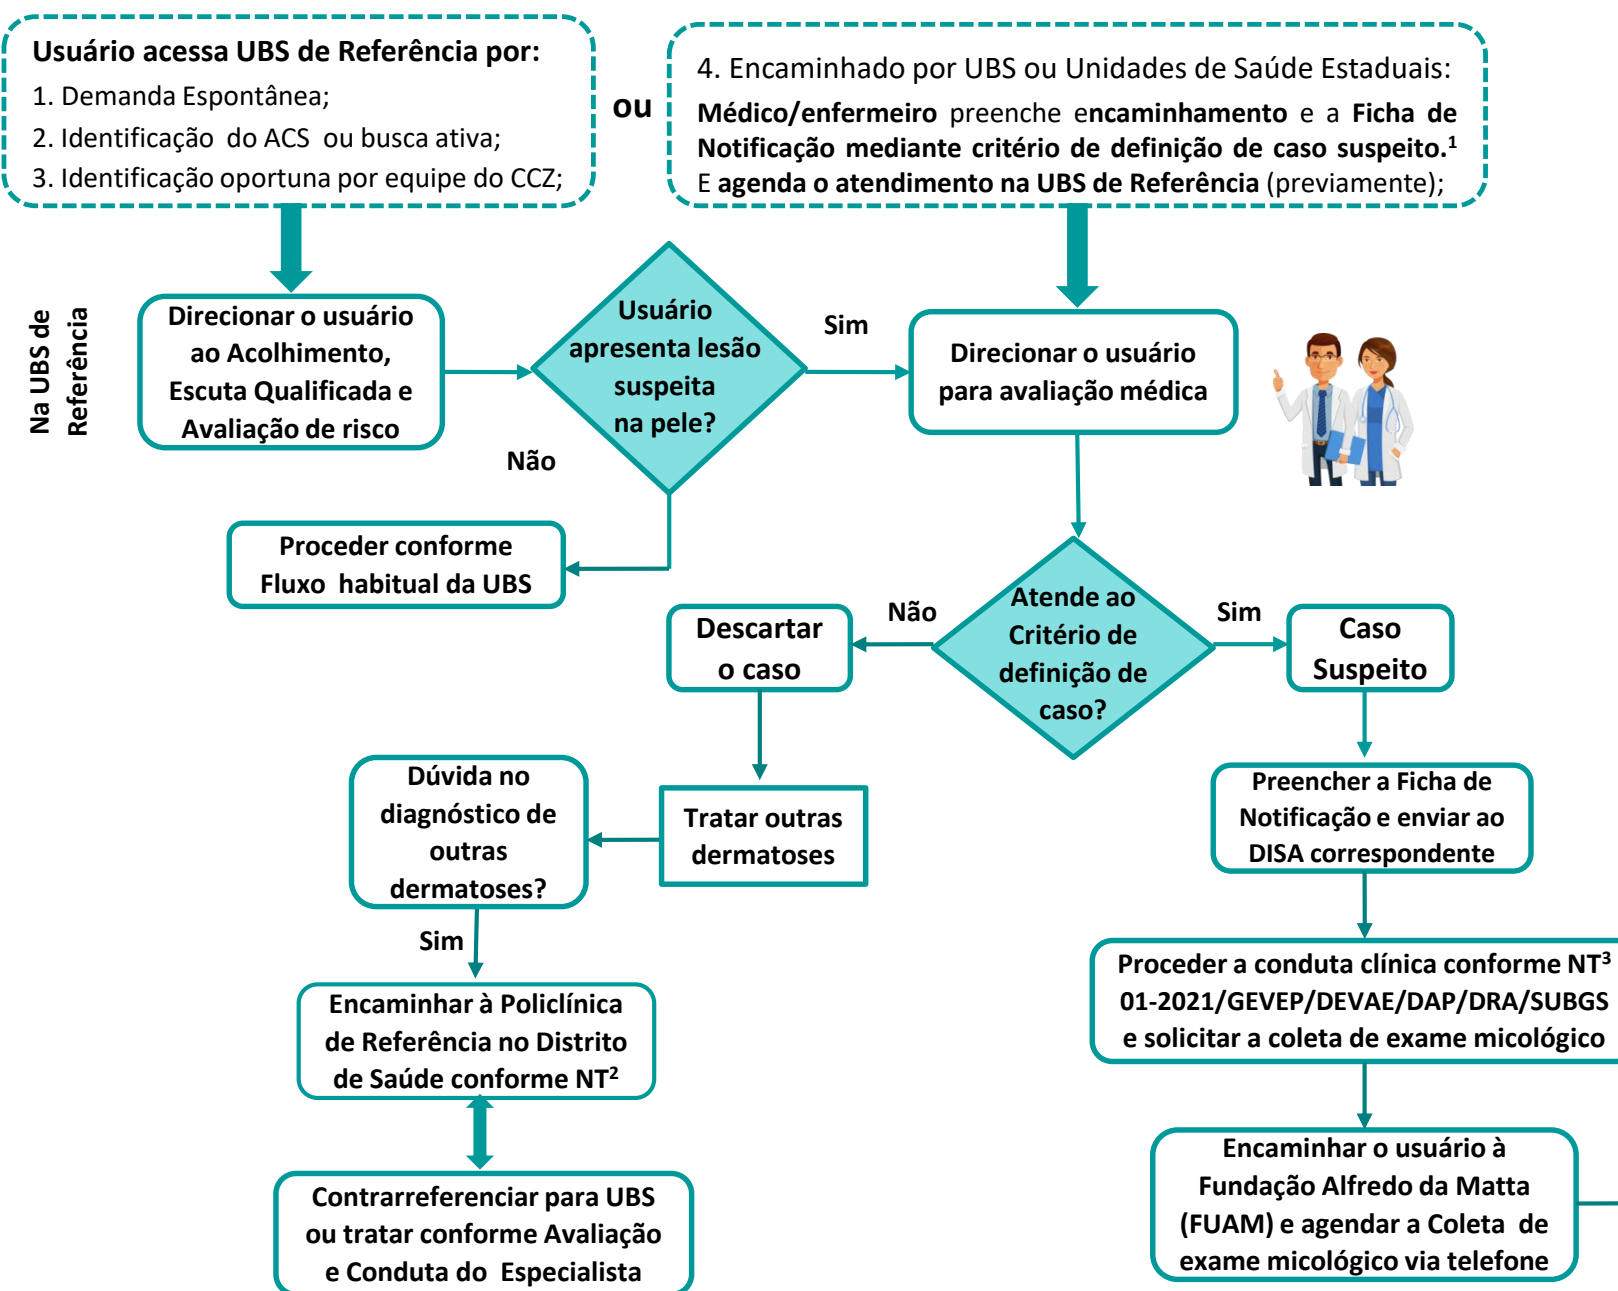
Usuário acessa UBS de Referência por:
1. Demanda Espontânea;
2. Identificação do ACS ou busca ativa;
3. Identificação oportuna por equipe do CCZ;

ou

4. Encaminhado por UBS ou Unidades de Saúde Estaduais:
Médico/enfermeiro preenche encaminhamento e a Ficha de Notificação mediante critério de definição de caso suspeito.$^1$
E agenda o atendimento na UBS de Referência (previamente);

Na UBS de Referência

Direcionar o usuário ao Acolhimento, Escuta Qualificada e Avaliação de risco

Usuário apresenta lesão suspeita na pele?

Sim

Direcionar o usuário para avaliação médica

Não

Proceder conforme Fluxo habitual da UBS

Atende ao Critério de definição de caso?

Não

Descartar o caso

Sim

Caso Suspeito

Tratar outras dermatoses

Dúvida no diagnóstico de outras dermatoses?

Sim

Encaminhar à Policlínica de Referência no Distrito de Saúde conforme NT$^2$

Contrarreferenciar para UBS ou tratar conforme Avaliação e Conduta do Especialista

Preencher a Ficha de Notificação e enviar ao DISA correspondente

Proceder a conduta clínica conforme NT$^3$ 01-2021/GEVEP/DEVAE/DAP/DRA/SUBGS e solicitar a coleta de exame micológico

Encaminhar o usuário à Fundação Alfredo da Matta (FUAM) e agendar a Coleta de exame micológico via telefone